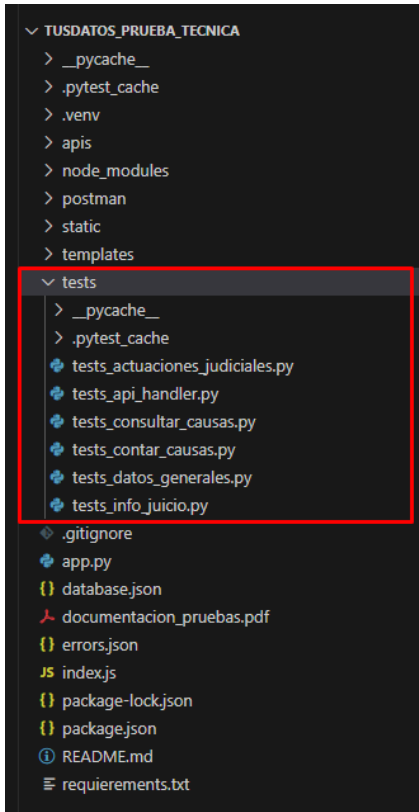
TUSDATOS_PRUEBA_TECNICA
__pycache__
.pytest_cache
.venv
apis
node_modules
postman
static
templates
tests
__pycache__
.pytest_cache
tests_actuaciones_judiciales.py
tests_api_handler.py
tests_consultar_causas.py
tests_contar_causas.py
tests_datos_generales.py
tests_info_juicio.py
.gitignore
app.py
{} database.json
documentacion_pruebas.pdf
{} errors.json
JS index.js
{} package-lock.json
{} package.json
README.md
requierements.txt